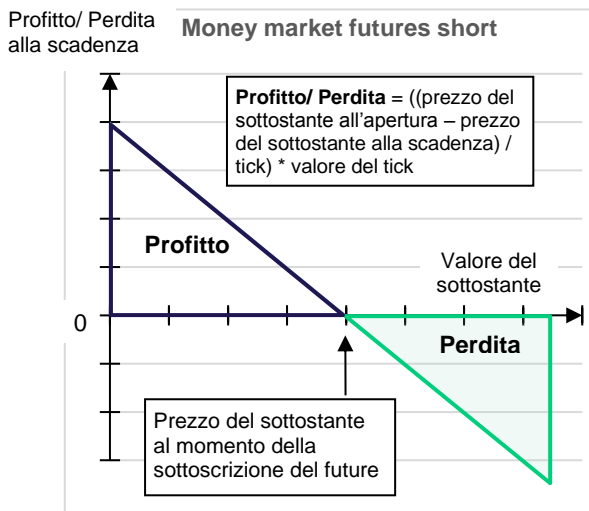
Profitto/ Perdita alla scadenza

Money market futures short

**Profitto/ Perdita** = ((prezzo del sottostante all'apertura – prezzo del sottostante alla scadenza) / tick) * valore del tick

Profitto

Valore del sottostante

0

Perdita

Prezzo del sottostante al momento della sottoscrizione del future